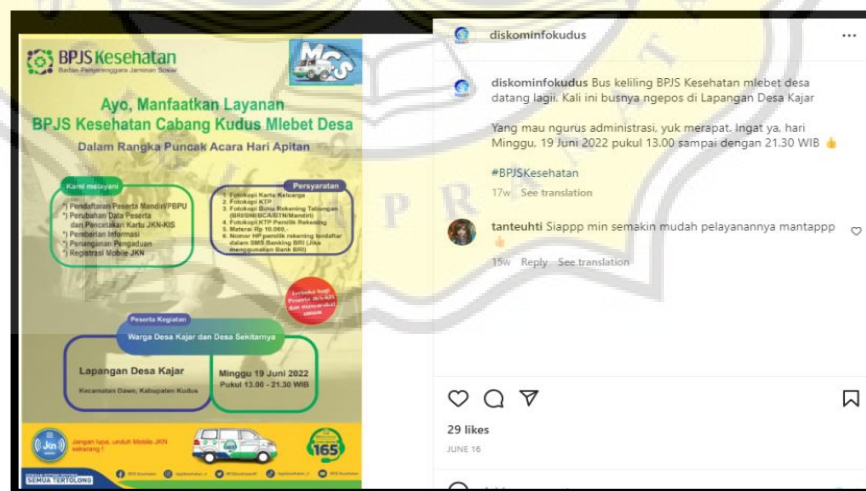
BPJS Kesehatan
Badan Penyelenggara Jaminan Sosial

MCS

Ayo, Manfaatkan Layanan
BPJS Kesehatan Cabang Kudus Mlebet Desa
Dalam Rangka Puncak Acara Hari Apitan

Kami melayani
*) Pendaftaran Peserta Mandiri/PBPU
*) Perubahan Data Peserta dan Pencetakan Kartu JKN-KIS
*) Pemberian Informasi
*) Penanganan Pengaduan
*) Registrasi Mobile JKN

Persyaratan
1. Fotokopi Kartu Keluarga
2. Fotokopi KTP
3. Fotokopi Buku Rekening Tabungan (BRI/BNI/BCA/BTN/Mandiri)
4. Fotokopi KTP Pemilik Rekening
5. Materai Rp 10.000,-
6. Nomor HP pemilik rekening terdaftar dalam SMS Banking BRI (Jika menggunakan Bank BRI)

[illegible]

Peserta Kegiatan
Warga Desa Kajar dan Desa Sekitarnya

Lapangan Desa Kajar
Kecamatan Dawe, Kabupaten Kudus

Minggu 19 Juni 2022
Pukul 13.00 - 21.30 WIB

Jangan lupa, unduh Mobile JKN sekarang !

165

SEMUA TERTOLONG

diskominfokudus

diskominfokudus Bus keliling BPJS Kesehatan mlebet desa datang lagii. Kali ini busnya ngepos di Lapangan Desa Kajar

Yang mau ngurus administrasi, yuk merapat. Ingat ya, hari Minggu, 19 Juni 2022 pukul 13.00 sampai dengan 21.30 WIB 👍

#BPJSKesehatan

17w See translation

tanteuhti Siappp min semakin mudah pelayanannya mantappp 👍

15w Reply See translation

29 likes
JUNE 16